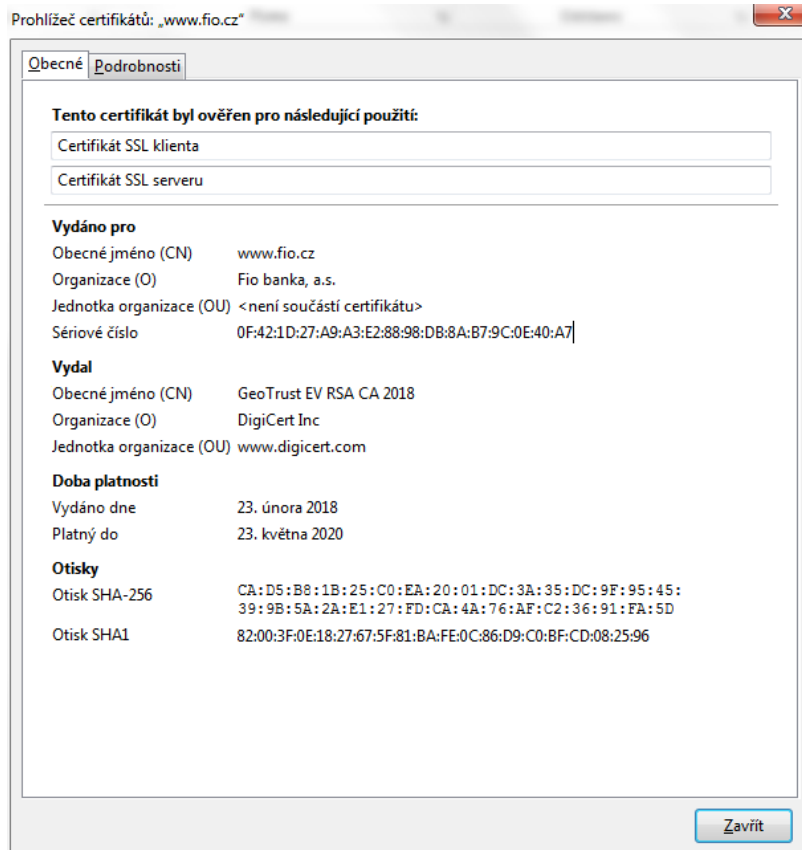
Prohlížeč certifikátů: „www.fio.cz"

Obecné | Podrobnosti

Tento certifikát byl ověřen pro následující použití:

Certifikát SSL klienta

Certifikát SSL serveru

Vydáno pro

| | |
|---|---|
| Obecné jméno (CN) | www.fio.cz |
| Organizace (O) | Fio banka, a.s. |
| Jednotka organizace (OU) | <není součástí certifikátu> |
| Sériové číslo | 0F:42:1D:27:A9:A3:E2:88:98:DB:8A:B7:9C:0E:40:A7 |

Vydal

| | |
|---|---|
| Obecné jméno (CN) | GeoTrust EV RSA CA 2018 |
| Organizace (O) | DigiCert Inc |
| Jednotka organizace (OU) | www.digicert.com |

Doba platnosti

| | |
|---|---|
| Vydáno dne | 23. února 2018 |
| Platný do | 23. května 2020 |

Otisky

| | |
|---|---|
| Otisk SHA-256 | CA:D5:B8:1B:25:C0:EA:20:01:DC:3A:35:DC:9F:95:45:39:9B:5A:2A:E1:27:FD:CA:4A:76:AF:C2:36:91:FA:5D |
| Otisk SHA1 | 82:00:3F:0E:18:27:67:5F:81:BA:FE:0C:86:D9:C0:BF:CD:08:25:96 |

Zavřít